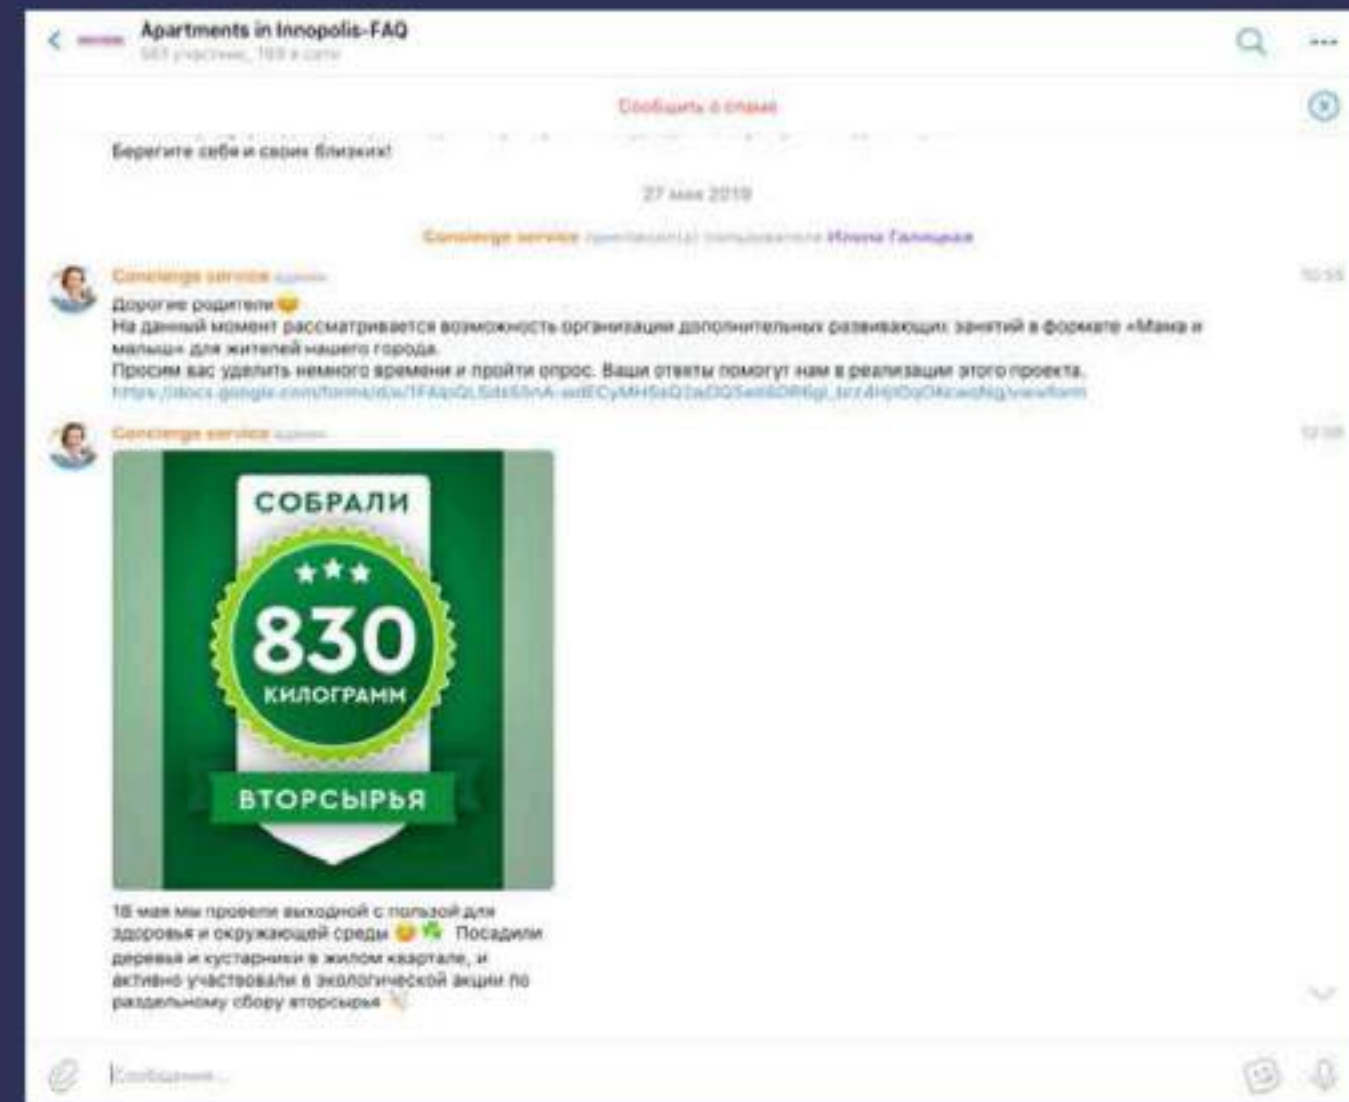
Apartments in Innopolis-FAQ

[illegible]

Сообщить о спаме

Берегите себя и своих близких!

27 мая 2019

Concierge service пригласил(а) пользователя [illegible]

Concierge service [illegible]

Дорогие родители

На данный момент рассматривается возможность организации дополнительных развивающих занятий в формате «Мама и малыш» для жителей нашего города.

Просим вас уделить немного времени и пройти опрос. Ваши ответы помогут нам в реализации этого проекта.

https://docs.google.com/forms/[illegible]/viewform

Concierge service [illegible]

СОБРАЛИ
830
КИЛОГРАММ
ВТОРСЫРЬЯ

18 мая мы провели выходной с пользой для здоровья и окружающей среды Посадили деревья и кустарники в жилом квартале, и активно участвовали в экологической акции по раздельному сбору вторсырья

Сообщение...